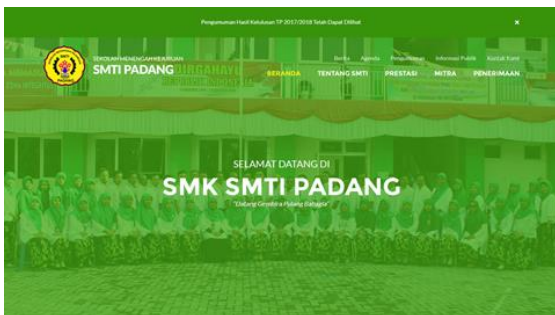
Pengumuman Hasil Kelulusan TP 2017/2018 Telah Dapat Dilihat

×

SEKOLAH MENENGAH KEJURUAN
SMTI PADANG

Berita Agenda Pengumuman Informasi Publik Kontak Kami

BERANDA TENTANG SMTI PRESTASI MITRA PENERIMAAN

SELAMAT DATANG DI
SMK SMTI PADANG
"Datang Gembira Pulang Bahagia"